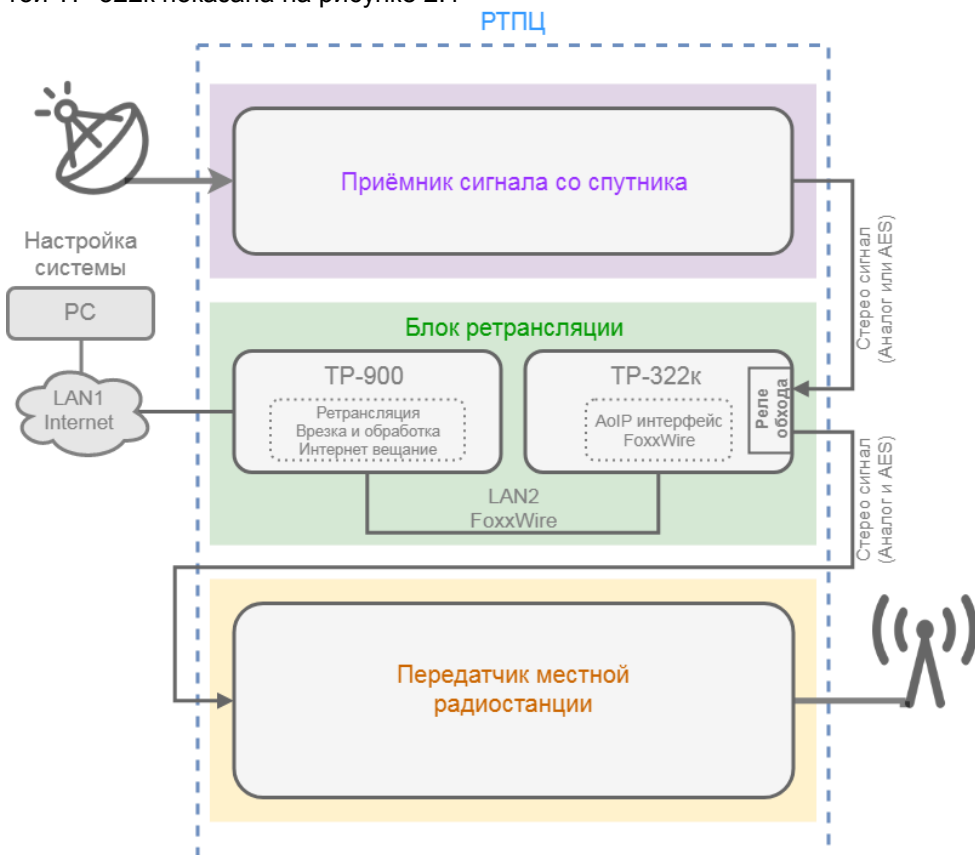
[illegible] 322к показана на рисунке 2.1

РТПЦ

Приёмник сигнала со спутника

Стерео сигнал (Аналог или AES)

Настройка системы

PC

LAN1 Internet

Блок ретрансляции

ТР-900

Ретрансляция
Врезка и обработка
Интернет вещание

ТР-322к

AoIP интерфейс FoxxWire

Реле обхода

Стерео сигнал (Аналог и AES)

LAN2
FoxxWire

Передатчик местной радиостанции